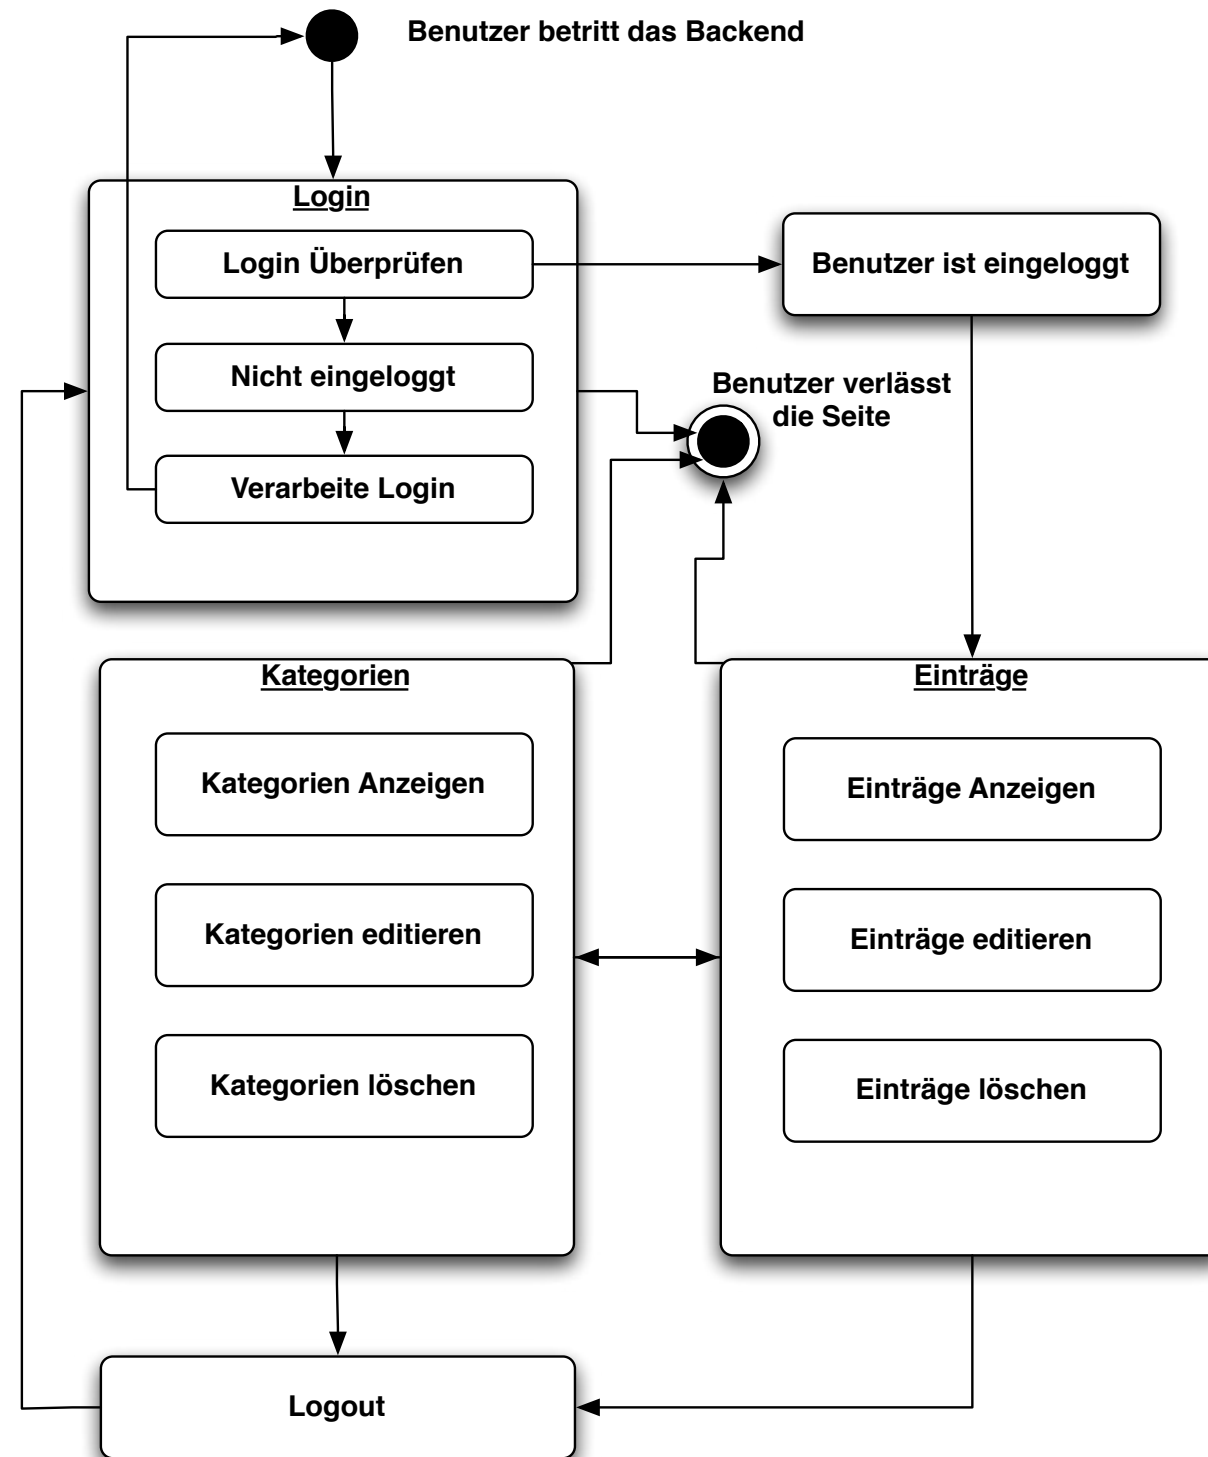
Benutzer betritt das Backend

Login

Login Überprüfen

Nicht eingeloggt

Verarbeite Login

Benutzer ist eingeloggt

Benutzer verlässt die Seite

Kategorien

Kategorien Anzeigen

Kategorien editieren

Kategorien löschen

Einträge

Einträge Anzeigen

Einträge editieren

Einträge löschen

Logout